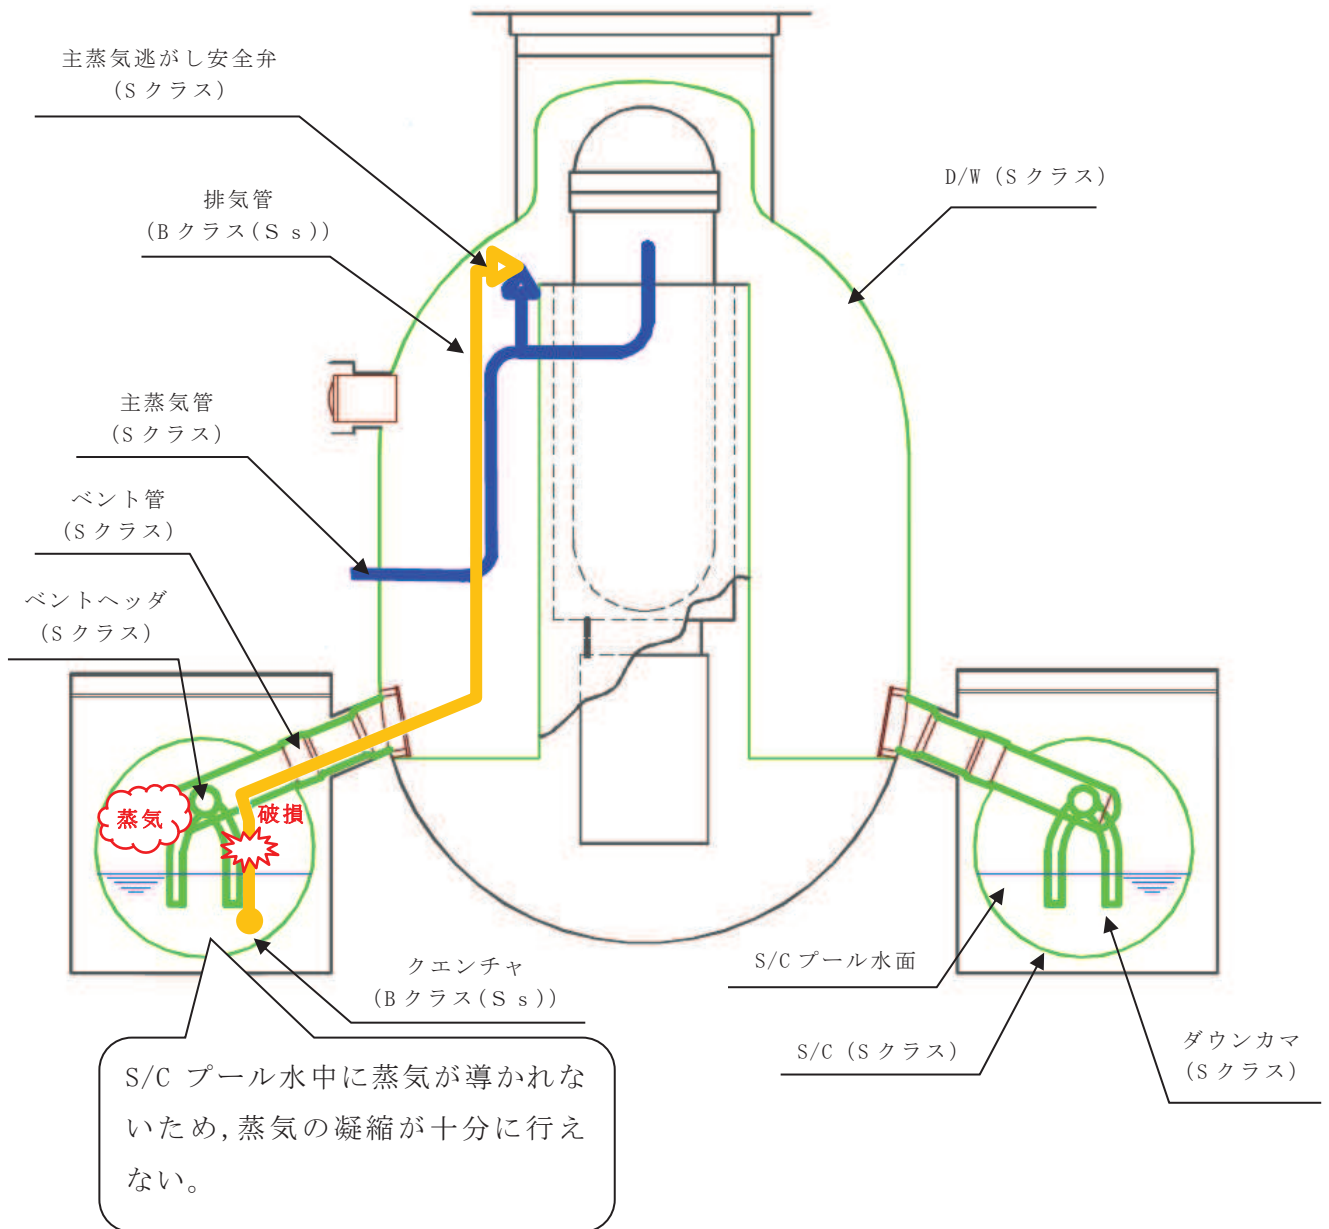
主蒸気逃がし安全弁
（Sクラス）

排気管
（Bクラス（Ss））

D/W（Sクラス）

主蒸気管
（Sクラス）

ベント管
（Sクラス）

ベントヘッダ
（Sクラス）

蒸気

破損

クエンチャ
（Bクラス（Ss））

S/C プール水面

S/C（Sクラス）

ダウンカマ
（Sクラス）

S/C プール水中に蒸気が導かれないため，蒸気の凝縮が十分に行えない。